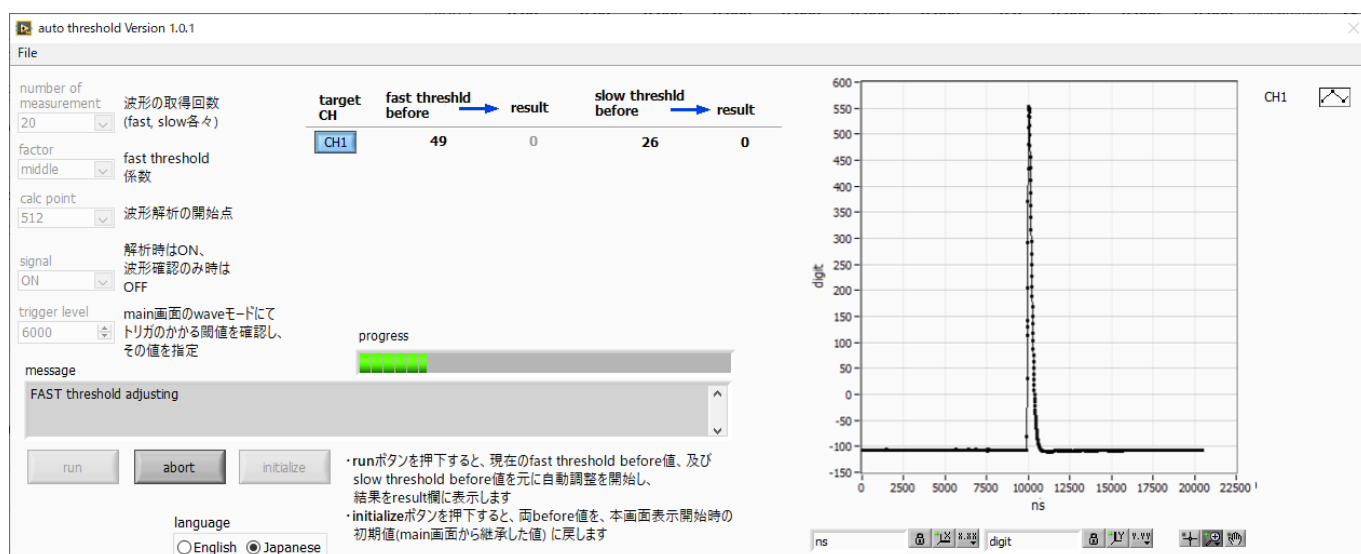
auto threshold Version 1.0.1

File

number of measurement
20
波形の取得回数
(fast, slow各々)

factor
middle
fast threshold
係数

calc point
512
波形解析の開始点

signal
ON
解析時はON、
波形確認のみ時は
OFF

trigger level
6000
main画面のwaveモードにて
トリガのかかる閾値を確認し、
その値を指定

| target CH | fast threshld before | result | slow threshld before | result |
|---|---|---|---|---|
| CH1 | 49 | 0 | 26 | 0 |

progress

message
FAST threshold adjusting

run
abort
initialize

・runボタンを押下すると、現在のfast threshold before値、及び slow threshold before値を元に自動調整を開始し、結果をresult欄に表示します
・initializeボタンを押下すると、両before値を、本画面表示開始時の初期値(main画面から継承した値) に戻します

language
English Japanese

CH1

600
550
500
450
400
350
300
250
200
150
100
50
0
-50
-100
-150
digit
0 2500 5000 7500 10000 12500 15000 17500 20000 22500
ns

ns
digit